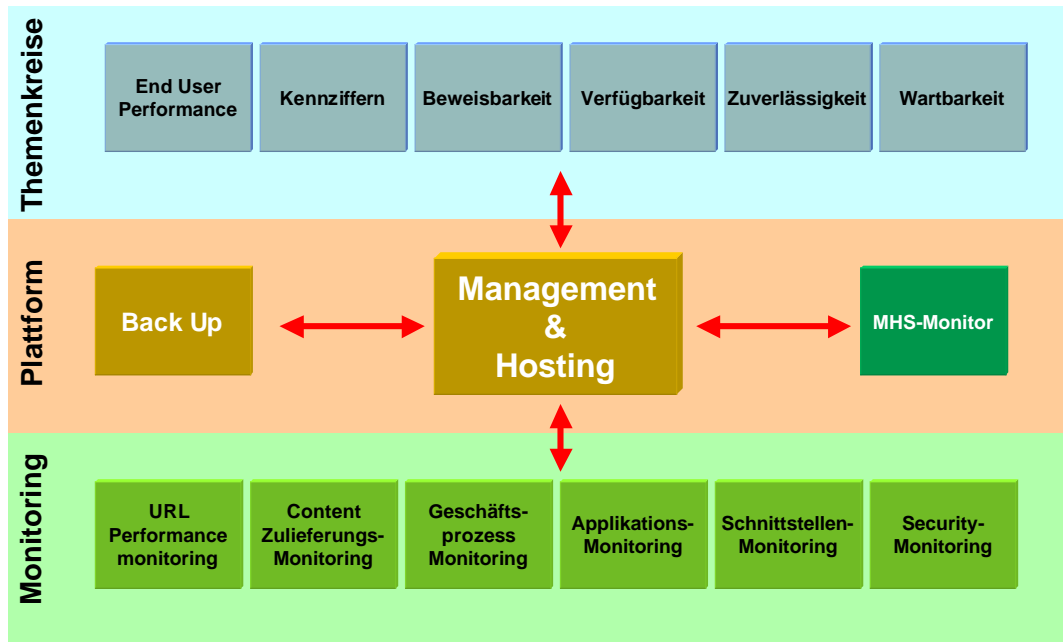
Themenkreise

End User Performance

Kennziffern

Beweisbarkeit

Verfügbarkeit

Zuverlässigkeit

Wartbarkeit

Plattform

Back Up

Management & Hosting

MHS-Monitor

Monitoring

URL Performance monitoring

Content Zulieferungs-Monitoring

Geschäfts-prozess Monitoring

Applikations-Monitoring

Schnittstellen-Monitoring

Security-Monitoring